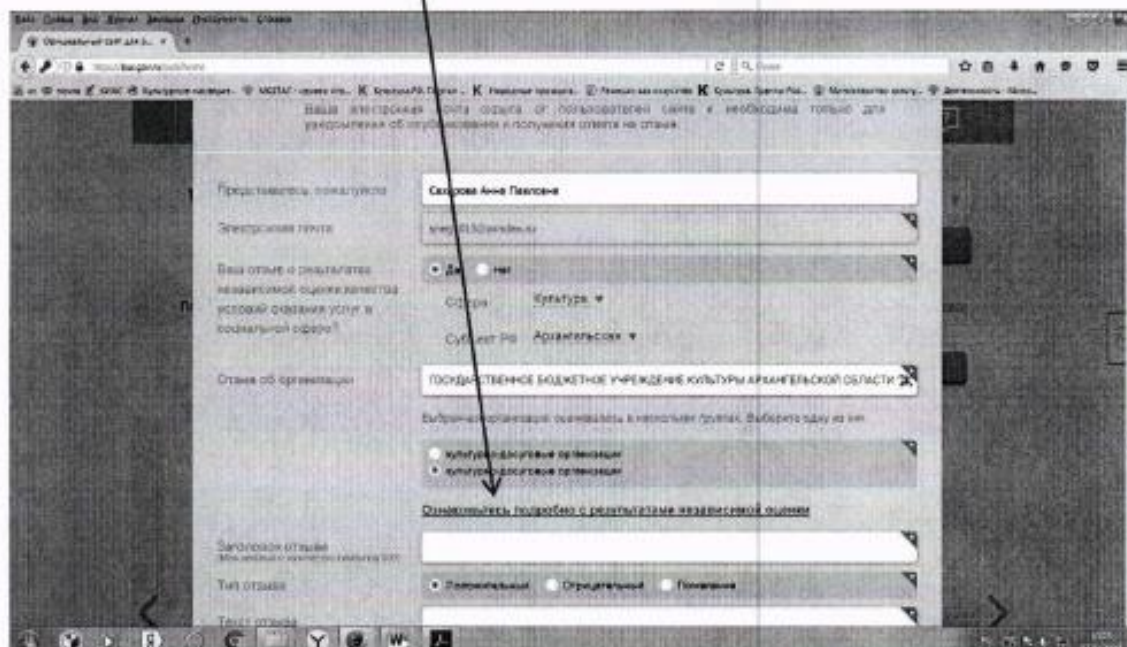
Ваш электронный адрес от пользователей сайта и необходима только для уведомления об опубликовании и получения ответа на отзыв.

Представьтесь, пожалуйста
Сидорова Анна Павловна

Электронная почта
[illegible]@yandex.ru

Ваш отзыв о результатах независимой оценки качества условий оказания услуг в социальной сфере?
Да Нет

Сфера Культура ▾

Субъект РФ Архангельская ▾

Отзыв об организации
ГОСУДАРСТВЕННОЕ БЮДЖЕТНОЕ УЧРЕЖДЕНИЕ КУЛЬТУРЫ АРХАНГЕЛЬСКОЙ ОБЛАСТИ

Выбранная организация оценивалась в нескольких группах. Выберите одну из них

культурно-досуговые организации
культурно-досуговые организации

Ознакомьтесь подробно с результатами независимой оценки

Заголовок отзыва

Тип отзыва
Положительный Отрицательный Пожелание

Текст отзыва